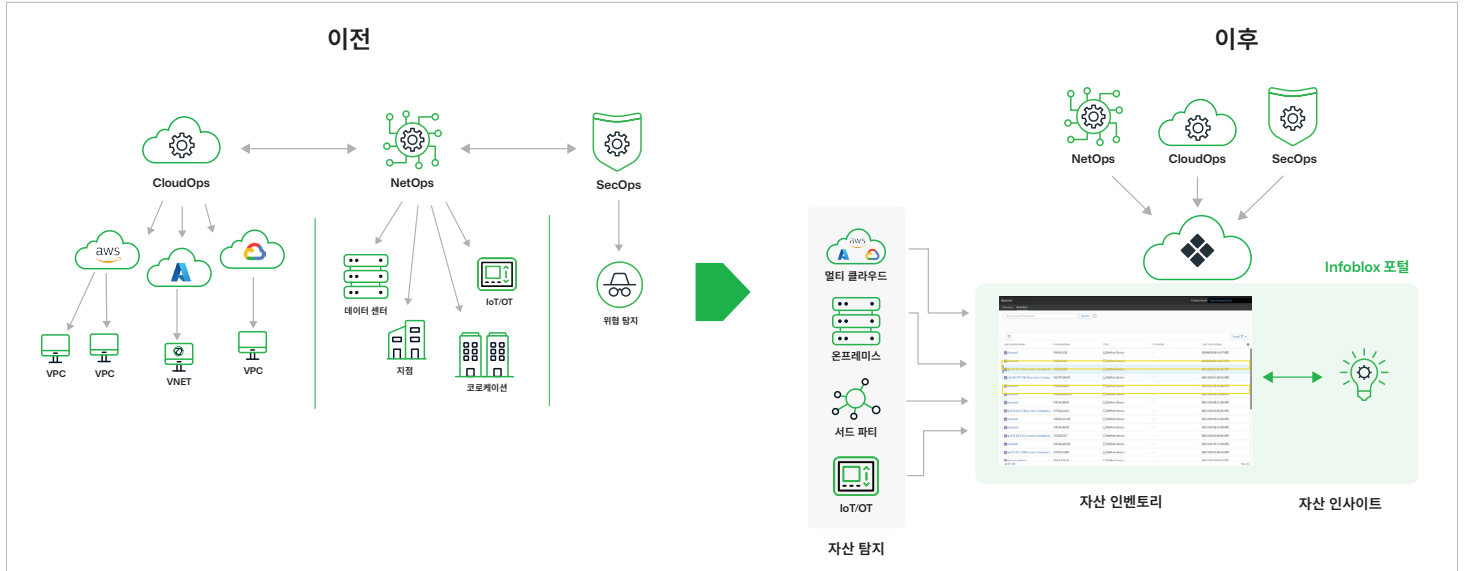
이전

CloudOps

NetOps

SecOps

aws

VPC

VPC

VNET

VPC

데이터 센터

IoT/OT

지점

코로케이션

위협 탐지

이후

NetOps

CloudOps

SecOps

Infoblox 포털

aws

멀티 클라우드

온프레미스

서드 파티

IoT/OT

자산 탐지

자산 인벤토리

자산 인사이트